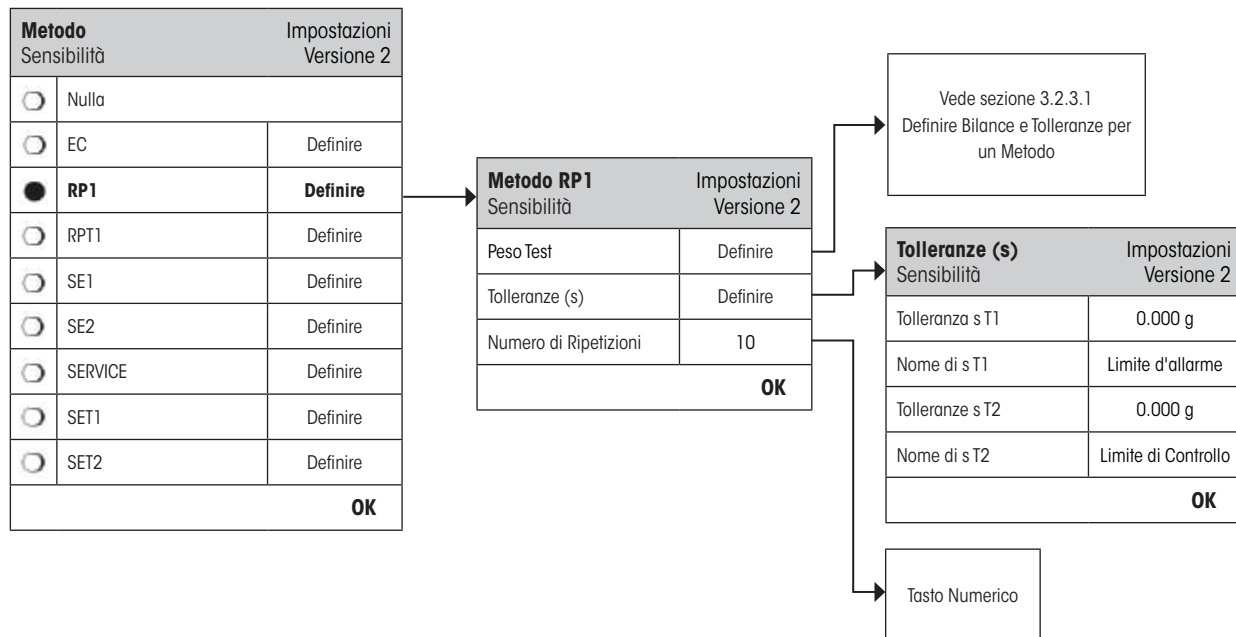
**Metodo** Sensibilità | Impostazioni Versione 2

| | | |
|---|---|---|
| ○ | Nulla | |
| ○ | EC | Definire |
| ● | **RP1** | **Definire** |
| ○ | RPT1 | Definire |
| ○ | SE1 | Definire |
| ○ | SE2 | Definire |
| ○ | SERVICE | Definire |
| ○ | SET1 | Definire |
| ○ | SET2 | Definire |

**OK**

**Metodo RP1** Sensibilità | Impostazioni Versione 2

| | |
|---|---|
| Peso Test | Definire |
| Tolleranze (s) | Definire |
| Numero di Ripetizioni | 10 |

**OK**

Vede sezione 3.2.3.1 Definire Bilance e Tolleranze per un Metodo

**Tolleranze (s)** Sensibilità | Impostazioni Versione 2

| | |
|---|---|
| Tolleranza s T1 | 0.000 g |
| Nome di s T1 | Limite d'allarme |
| Tolleranze s T2 | 0.000 g |
| Nome di s T2 | Limite di Controllo |

**OK**

Tasto Numerico